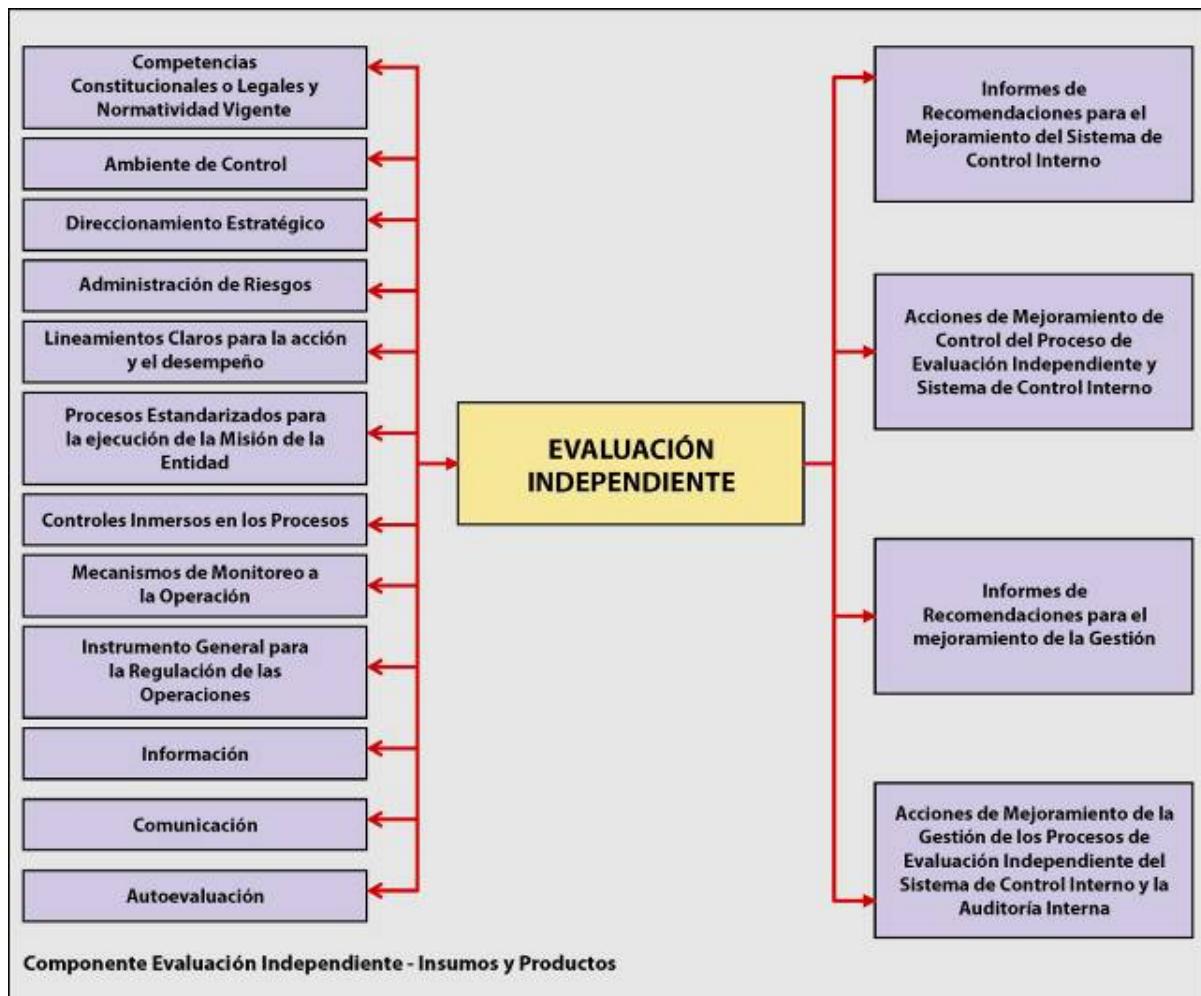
Competencias Constitucionales o Legales y Normatividad Vigente

Ambiente de Control

Direccionamiento Estratégico

Administración de Riesgos

Lineamientos Claros para la acción y el desempeño

Procesos Estandarizados para la ejecución de la Misión de la Entidad

Controles Inmersos en los Procesos

Mecanismos de Monitoreo a la Operación

Instrumento General para la Regulación de las Operaciones

Información

Comunicación

Autoevaluación

EVALUACIÓN INDEPENDIENTE

Informes de Recomendaciones para el Mejoramiento del Sistema de Control Interno

Acciones de Mejoramiento de Control del Proceso de Evaluación Independiente y Sistema de Control Interno

Informes de Recomendaciones para el mejoramiento de la Gestión

Acciones de Mejoramiento de la Gestión de los Procesos de Evaluación Independiente del Sistema de Control Interno y la Auditoría Interna

Componente Evaluación Independiente - Insumos y Productos